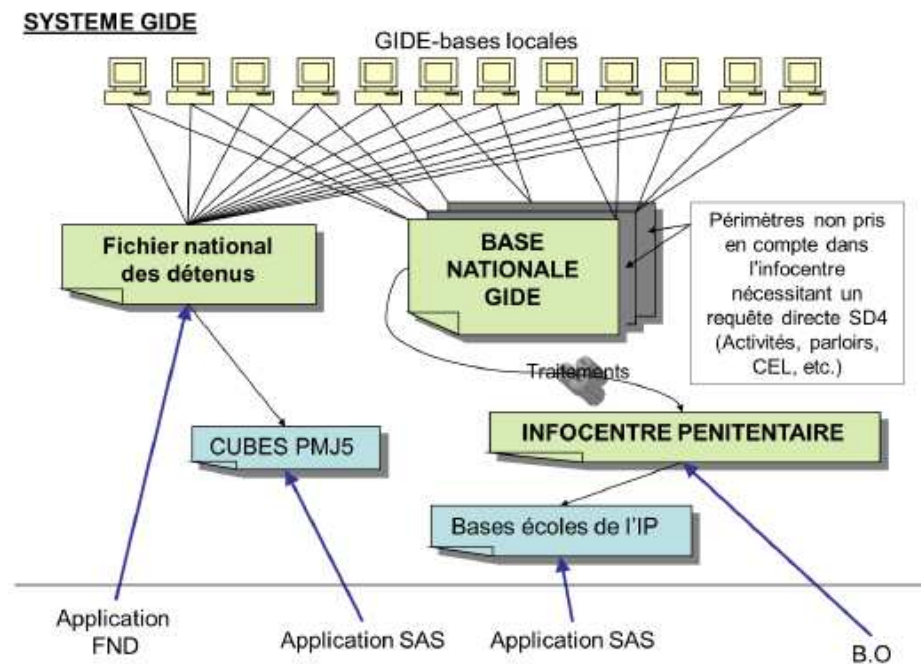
SYSTEME GIDE

GIDE-bases locales

Fichier national des détenus

BASE NATIONALE GIDE

Périmètres non pris en compte dans l'infocentre nécessitant un requête directe SD4 (Activités, parloirs, CEL, etc.)

Traitements

CUBES PMJ5

INFOCENTRE PENITENTAIRE

Bases écoles de l'IP

Application FND

Application SAS

Application SAS

B.O